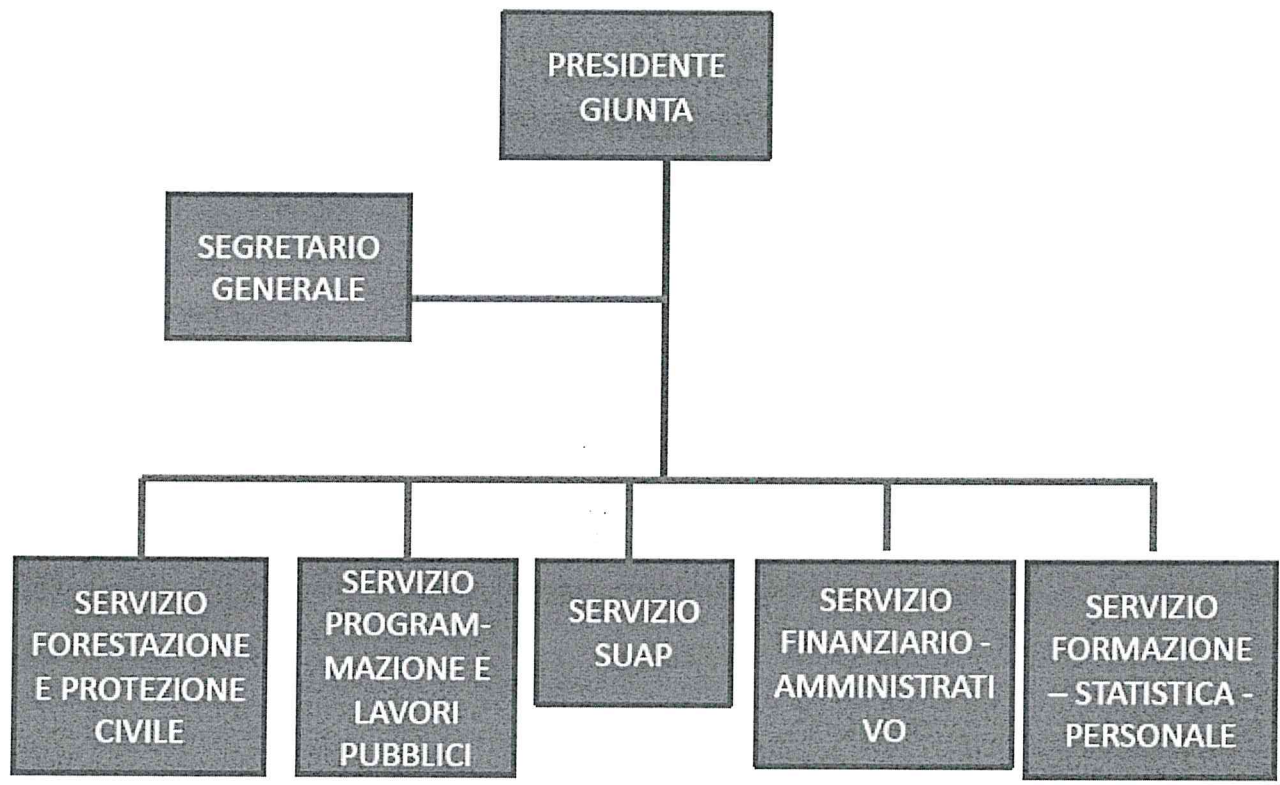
PRESIDENTE GIUNTA

SEGRETARIO GENERALE

SERVIZIO FORESTAZIONE E PROTEZIONE CIVILE

SERVIZIO PROGRAMMAZIONE E LAVORI PUBBLICI

SERVIZIO SUAP

SERVIZIO FINANZIARIO - AMMINISTRATI VO

SERVIZIO FORMAZIONE – STATISTICA - PERSONALE